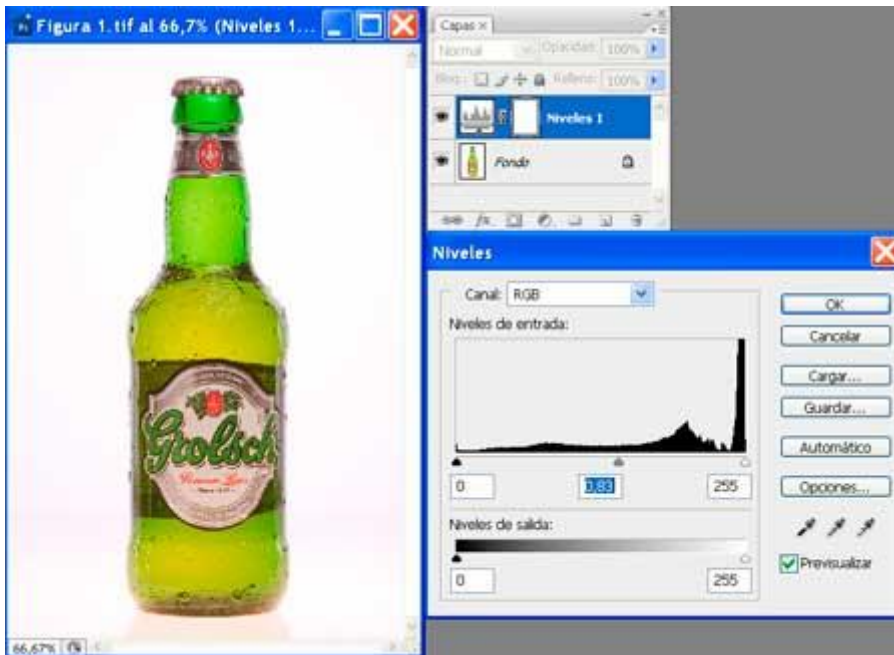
Figura 1.tif al 66,7% (Niveles 1...

Grolsch
Premium Lager

66,67%

Capas ×
Normal
Opacidad: 100%
Bloq.:
Relleno: 100%
Niveles 1
Fondo

Niveles

Canal: RGB
Niveles de entrada:
0
0,83
255
Niveles de salida:
0
255

OK
Cancelar
Cargar...
Guardar...
Automático
Opciones...
Previsualizar